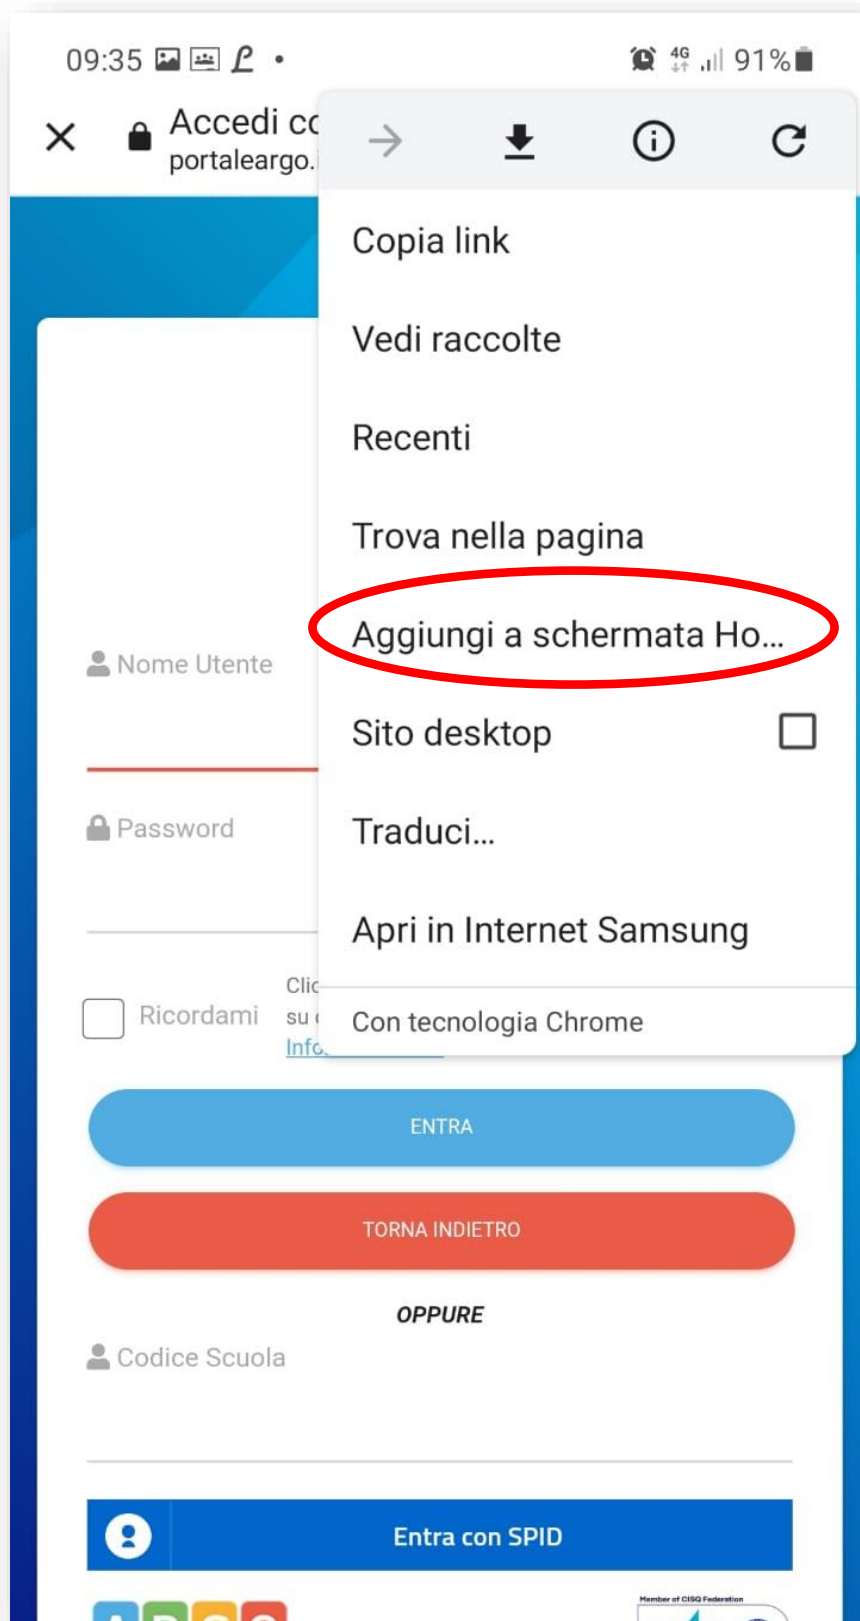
09:35 •
4G 91%

Accedi co
portaleargo.

Copia link

Vedi raccolte

Recenti

Trova nella pagina

Aggiungi a schermata Ho...

Sito desktop

Traduci...

Apri in Internet Samsung

Con tecnologia Chrome

Nome Utente

Password

Ricordami

Clic
su
Info

ENTRA

TORNA INDIETRO

OPPURE

Codice Scuola

Entra con SPID

Member of CISQ Federation